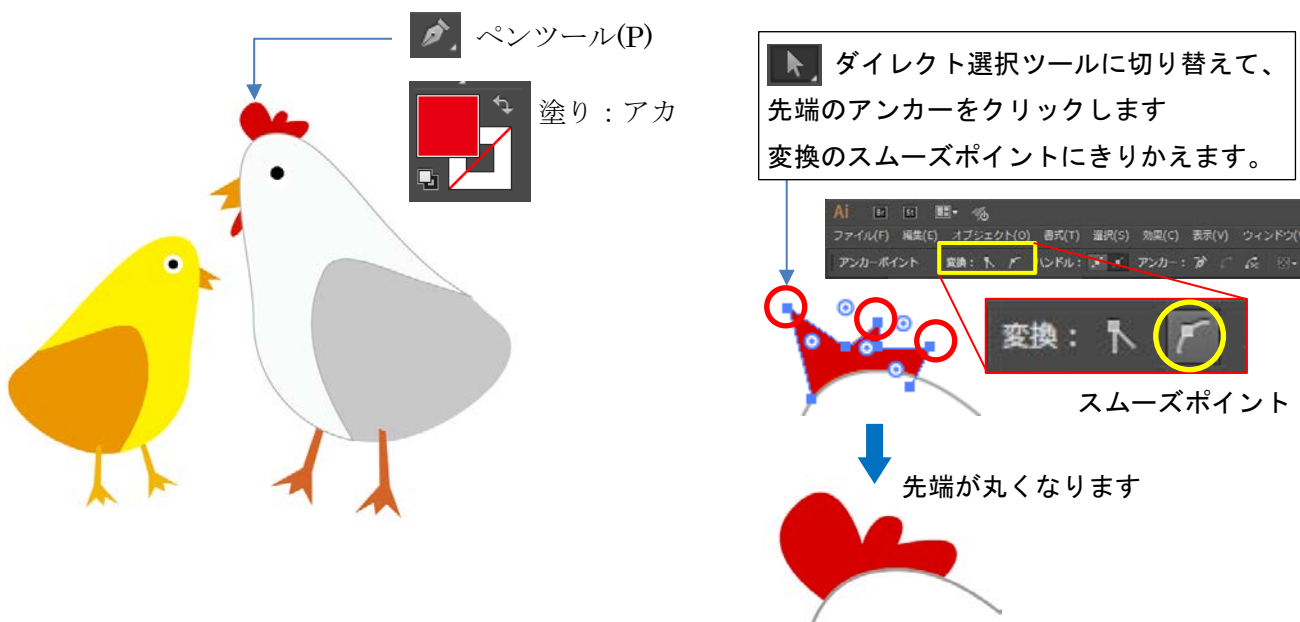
ペンツール(P)

塗り：アカ

ダイレクト選択ツールに切り替えて、
先端のアンカーをクリックします
変換のスムーズポイントにきりかえます。

Ai

ファイル(F) 編集(E) オブジェクト(O) 書式(T) 選択(S) 効果(C) 表示(V) ウィンドウ(W)

アンカーポイント 変換： ハンドル： アンカー：

変換：

スムーズポイント

先端が丸くなります